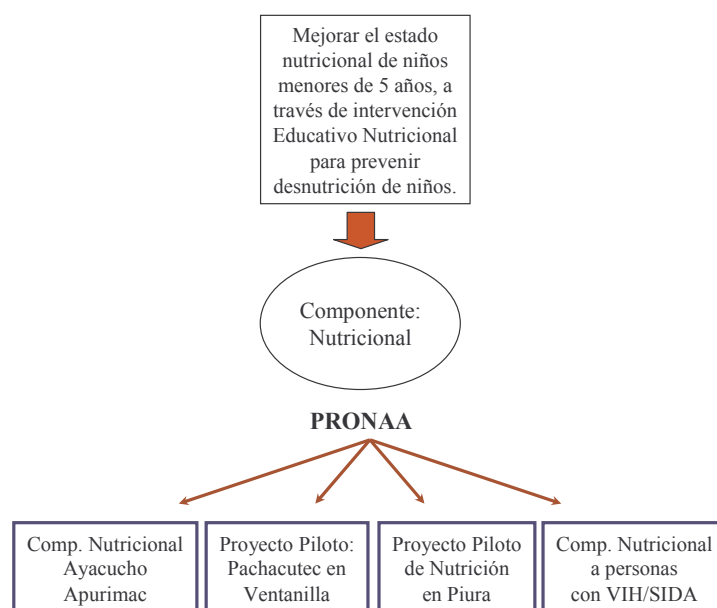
Mejorar el estado nutricional de niños menores de 5 años, a través de intervención Educativo Nutricional para prevenir desnutrición de niños.

Componente: Nutricional

PRONAA

Comp. Nutricional Ayacucho Apurimac

Proyecto Piloto: Pachacutec en Ventanilla

Proyecto Piloto de Nutrición en Piura

Comp. Nutricional a personas con VIH/SIDA